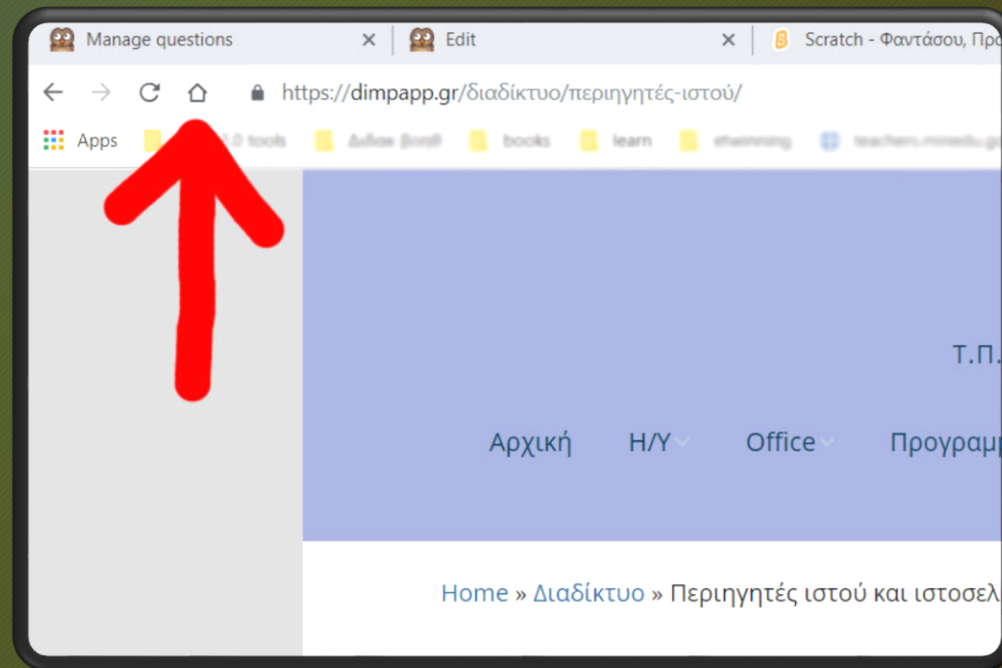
Manage questions ×
Edit ×
Scratch - Φαντάσου, Πρ

https://dimpapp.gr/διαδίκτυο/περιηγητές-ιστού/

Apps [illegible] 2.0 tools Διδακ βοηθ books learn etwinning teachers.minedu.gov

Τ.Π.

Αρχική Η/Υ Office Προγραμμ

Home » Διαδίκτυο » Περιηγητές ιστού και ιστοσελ